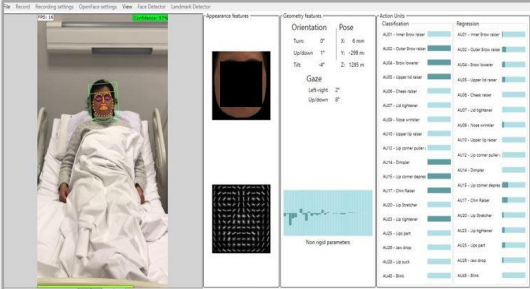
File Record Recording settings Openface settings View Face Detector Landmark Detector

FPS: 16
Confidence: 97%

Appearance features

Geometry features

Orientation
Turn: 0°
Up/down: 1°
Tilt: -4°

Pose
X: 6 mm
Y: -299 m
Z: 1295 m

Gaze
Left-right: 2°
Up/down: 8°

Non rigid parameters

Action Units
Classification
AU01 - Inner Brow raiser
AU02 - Outer Brow raiser
AU04 - Brow lowerer
AU05 - Upper lid raiser
AU06 - Cheek raiser
AU07 - Lid tightener
AU09 - Nose wrinkler
AU10 - Upper lip raiser
AU12 - Lip corner puller
AU14 - Dimpler
AU15 - Lip corner depres
AU17 - Chin Raiser
AU20 - Lip Stretcher
AU23 - Lip tightener
AU25 - Lips part
AU26 - Jaw drop
AU28 - Lip suck
AU45 - Blink

Regression
AU01 - Inner Brow raiser
AU02 - Outer Brow raiser
AU04 - Brow lowerer
AU05 - Upper lid raiser
AU06 - Cheek raiser
AU07 - Lid tightener
AU09 - Nose wrinkler
AU10 - Upper lip raiser
AU12 - Lip corner puller
AU14 - Dimpler
AU15 - Lip corner depres
AU17 - Chin Raiser
AU20 - Lip Stretcher
AU23 - Lip tightener
AU25 - Lips part
AU26 - Jaw drop
AU45 - Blink